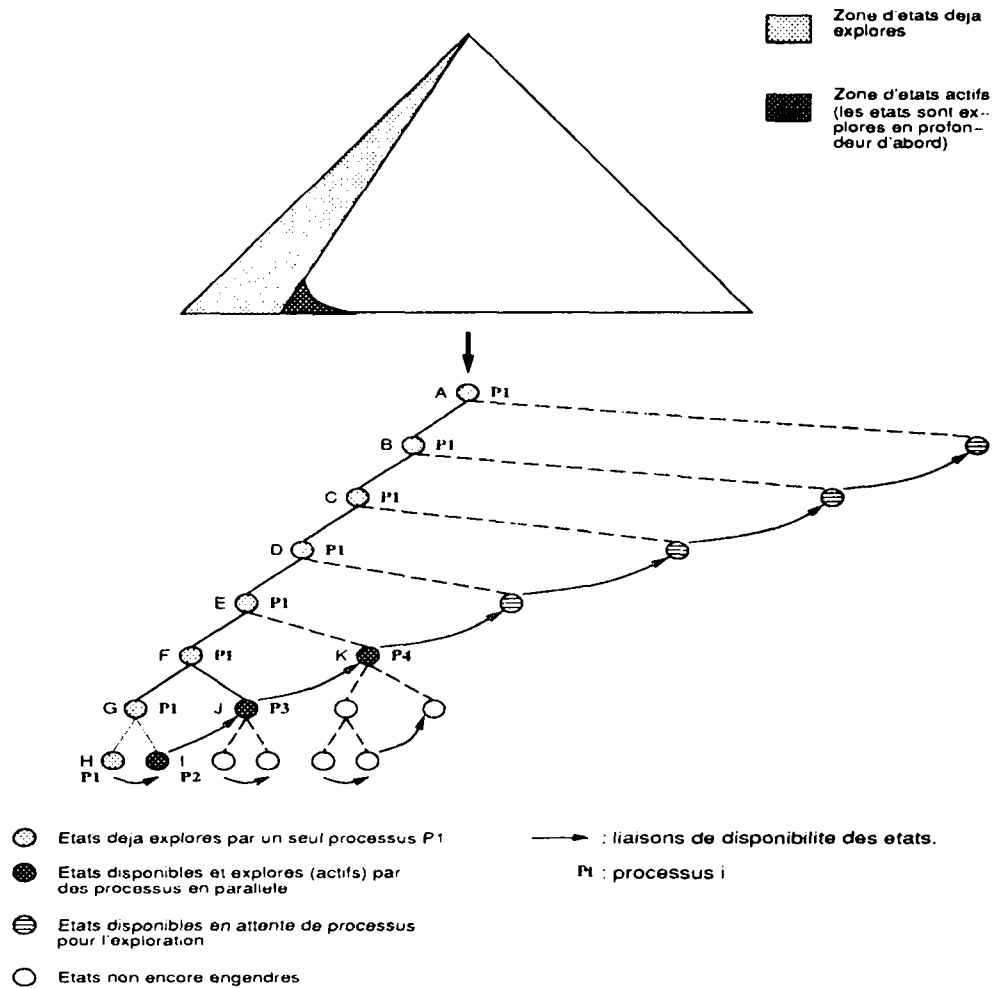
Zone d'etats deja explores

Zone d'etats actifs (les etats sont explores en profondeur d'abord)

A P1
B P1
C P1
D P1
E P1
F P1
K P4
G P1
J P3
H P1
I P2

Etats deja explores par un seul processus P1

Etats disponibles et explores (actifs) par des processus en parallele

Etats disponibles en attente de processus pour l'exploration

Etats non encore engendres

: liaisons de disponibilite des etats.

Pi : processus i